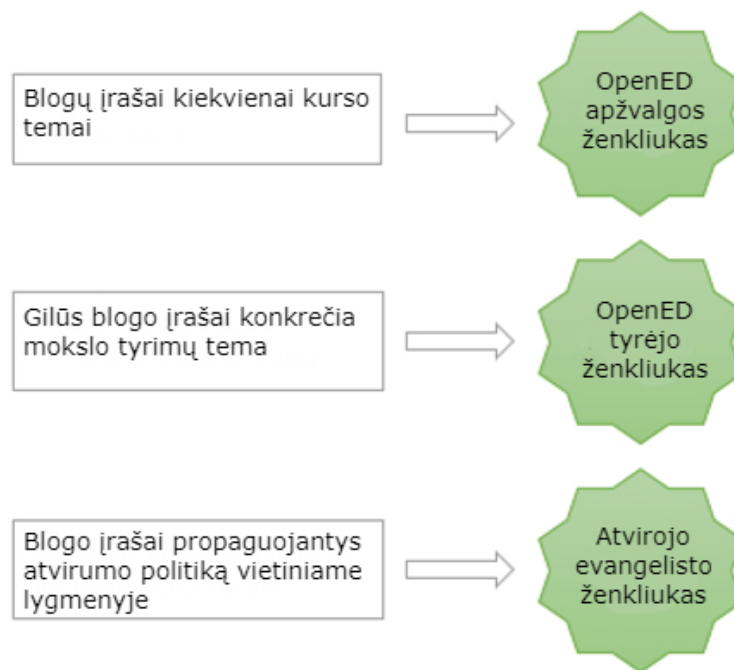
Blogų įrašai kiekvienai kurso temai

OpenED apžvalgos ženkliukas

Gilūs blogo įrašai konkrečia mokslo tyrimų tema

OpenED tyrėjo ženkliukas

Blogo įrašai propaguojantys atvirumo politiką vietiniame lygmenyje

Atvirojo evangelisto ženkliukas